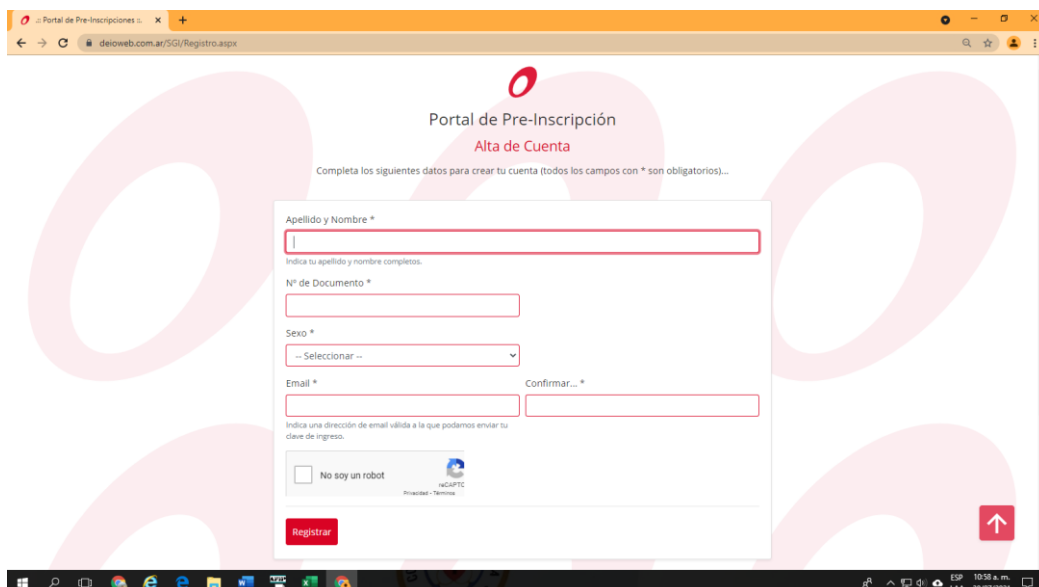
:: Portal de Pre-Inscripciones :: ×
deioweb.com.ar/SGI/Registro.aspx

Portal de Pre-Inscripción

Alta de Cuenta

Completa los siguientes datos para crear tu cuenta (todos los campos con * son obligatorios)...

Apellido y Nombre *

Indica tu apellido y nombre completos.

Nº de Documento *

Sexo *

-- Seleccionar --

Email *

Confirmar... *

Indica una dirección de email válida a la que podamos enviar tu clave de ingreso.

No soy un robot

reCAPTCHA
Privacidad - Términos

Registrar

ESP 10:58 a. m.